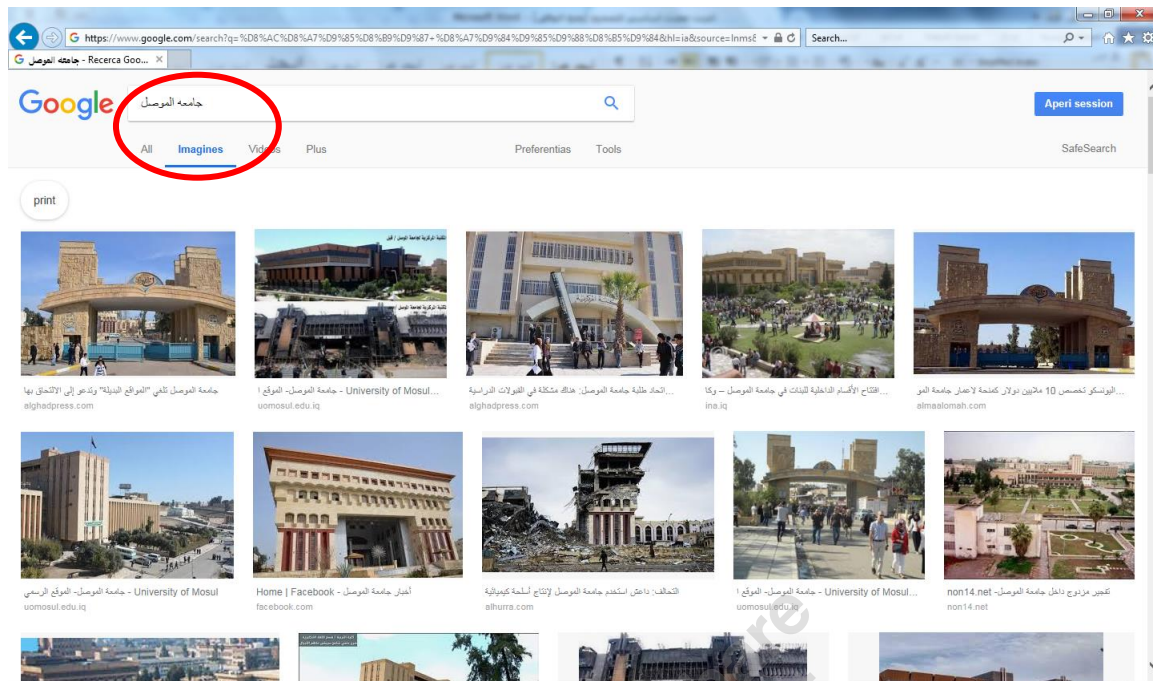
https://www.google.com/search?q=%D8%AC%D8%A7%D9%85%D8%B9%D9%87+%D8%A7%D9%84%D9%85%D9%88%D8%B5%D9%84&hl=ia&source=lnms
Search...

جامعه الموصل - Recerca Goo...

Google
جامعه الموصل

Aperi session

All Imagines Videos Plus Preferentias Tools SafeSearch

print

جامعة الموصل تلغي "المواقع البديلة" وتدعو إلى الالتحاق بها
alghadpress.com

University of Mosul... - جامعة الموصل- الموقع ا
uomosul.edu.iq

اتحاد طلبة جامعة الموصل: هناك مشكلة في القبولات الدراسية...
alghadpress.com

افتتاح الأقسام الداخلية للبنات في جامعة الموصل — وكا...
ina.iq

اليونسكو تخصص 10 ملايين دولار كمنحة لاعمار جامعة الموصل...
almaalomah.com

University of Mosul - جامعة الموصل- الموقع الرسمي
uomosul.edu.iq

Home | Facebook - أخبار جامعة الموصل
facebook.com

التحالف: داعش استخدم جامعة الموصل لإنتاج أسلحة كيميائية
alhurra.com

University of Mosul... - جامعة الموصل- الموقع ا
uomosul.edu.iq

non14.net - تفجير مزدوج داخل جامعة الموصل
non14.net